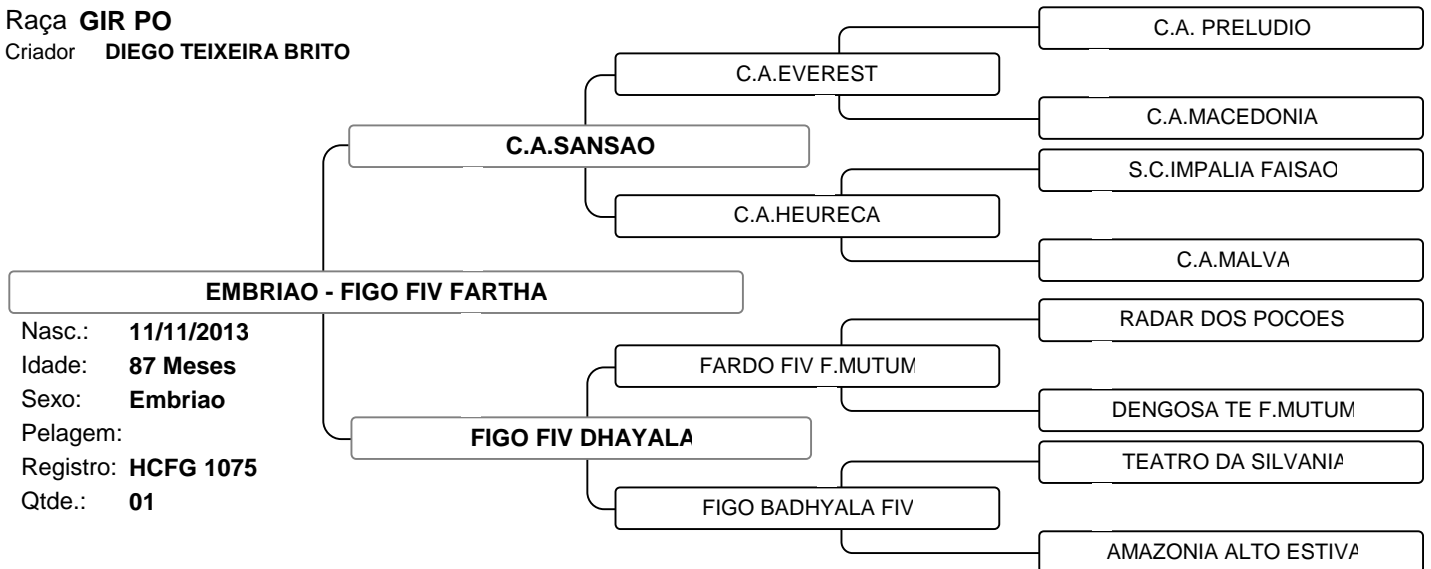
Raça **GIR PO**
Criador **DIEGO TEIXEIRA BRITO**

EMBRIAO - FIGO FIV FARTHA

Nasc.: 11/11/2013
Idade: 87 Meses
Sexo: Embriao
Pelagem:
Registro: HCFG 1075
Qtde.: 01

C.A.SANSAO
C.A.EVEREST
C.A. PRELUDIO
C.A.MACEDONIA
C.A.HEURECA
S.C.IMPALIA FAISAO
C.A.MALVA

FIGO FIV DHAYALA
FARDO FIV F.MUTUM
RADAR DOS POCOES
DENGOSA TE F.MUTUM
FIGO BADHYALA FIV
TEATRO DA SILVANIA
AMAZONIA ALTO ESTIVA